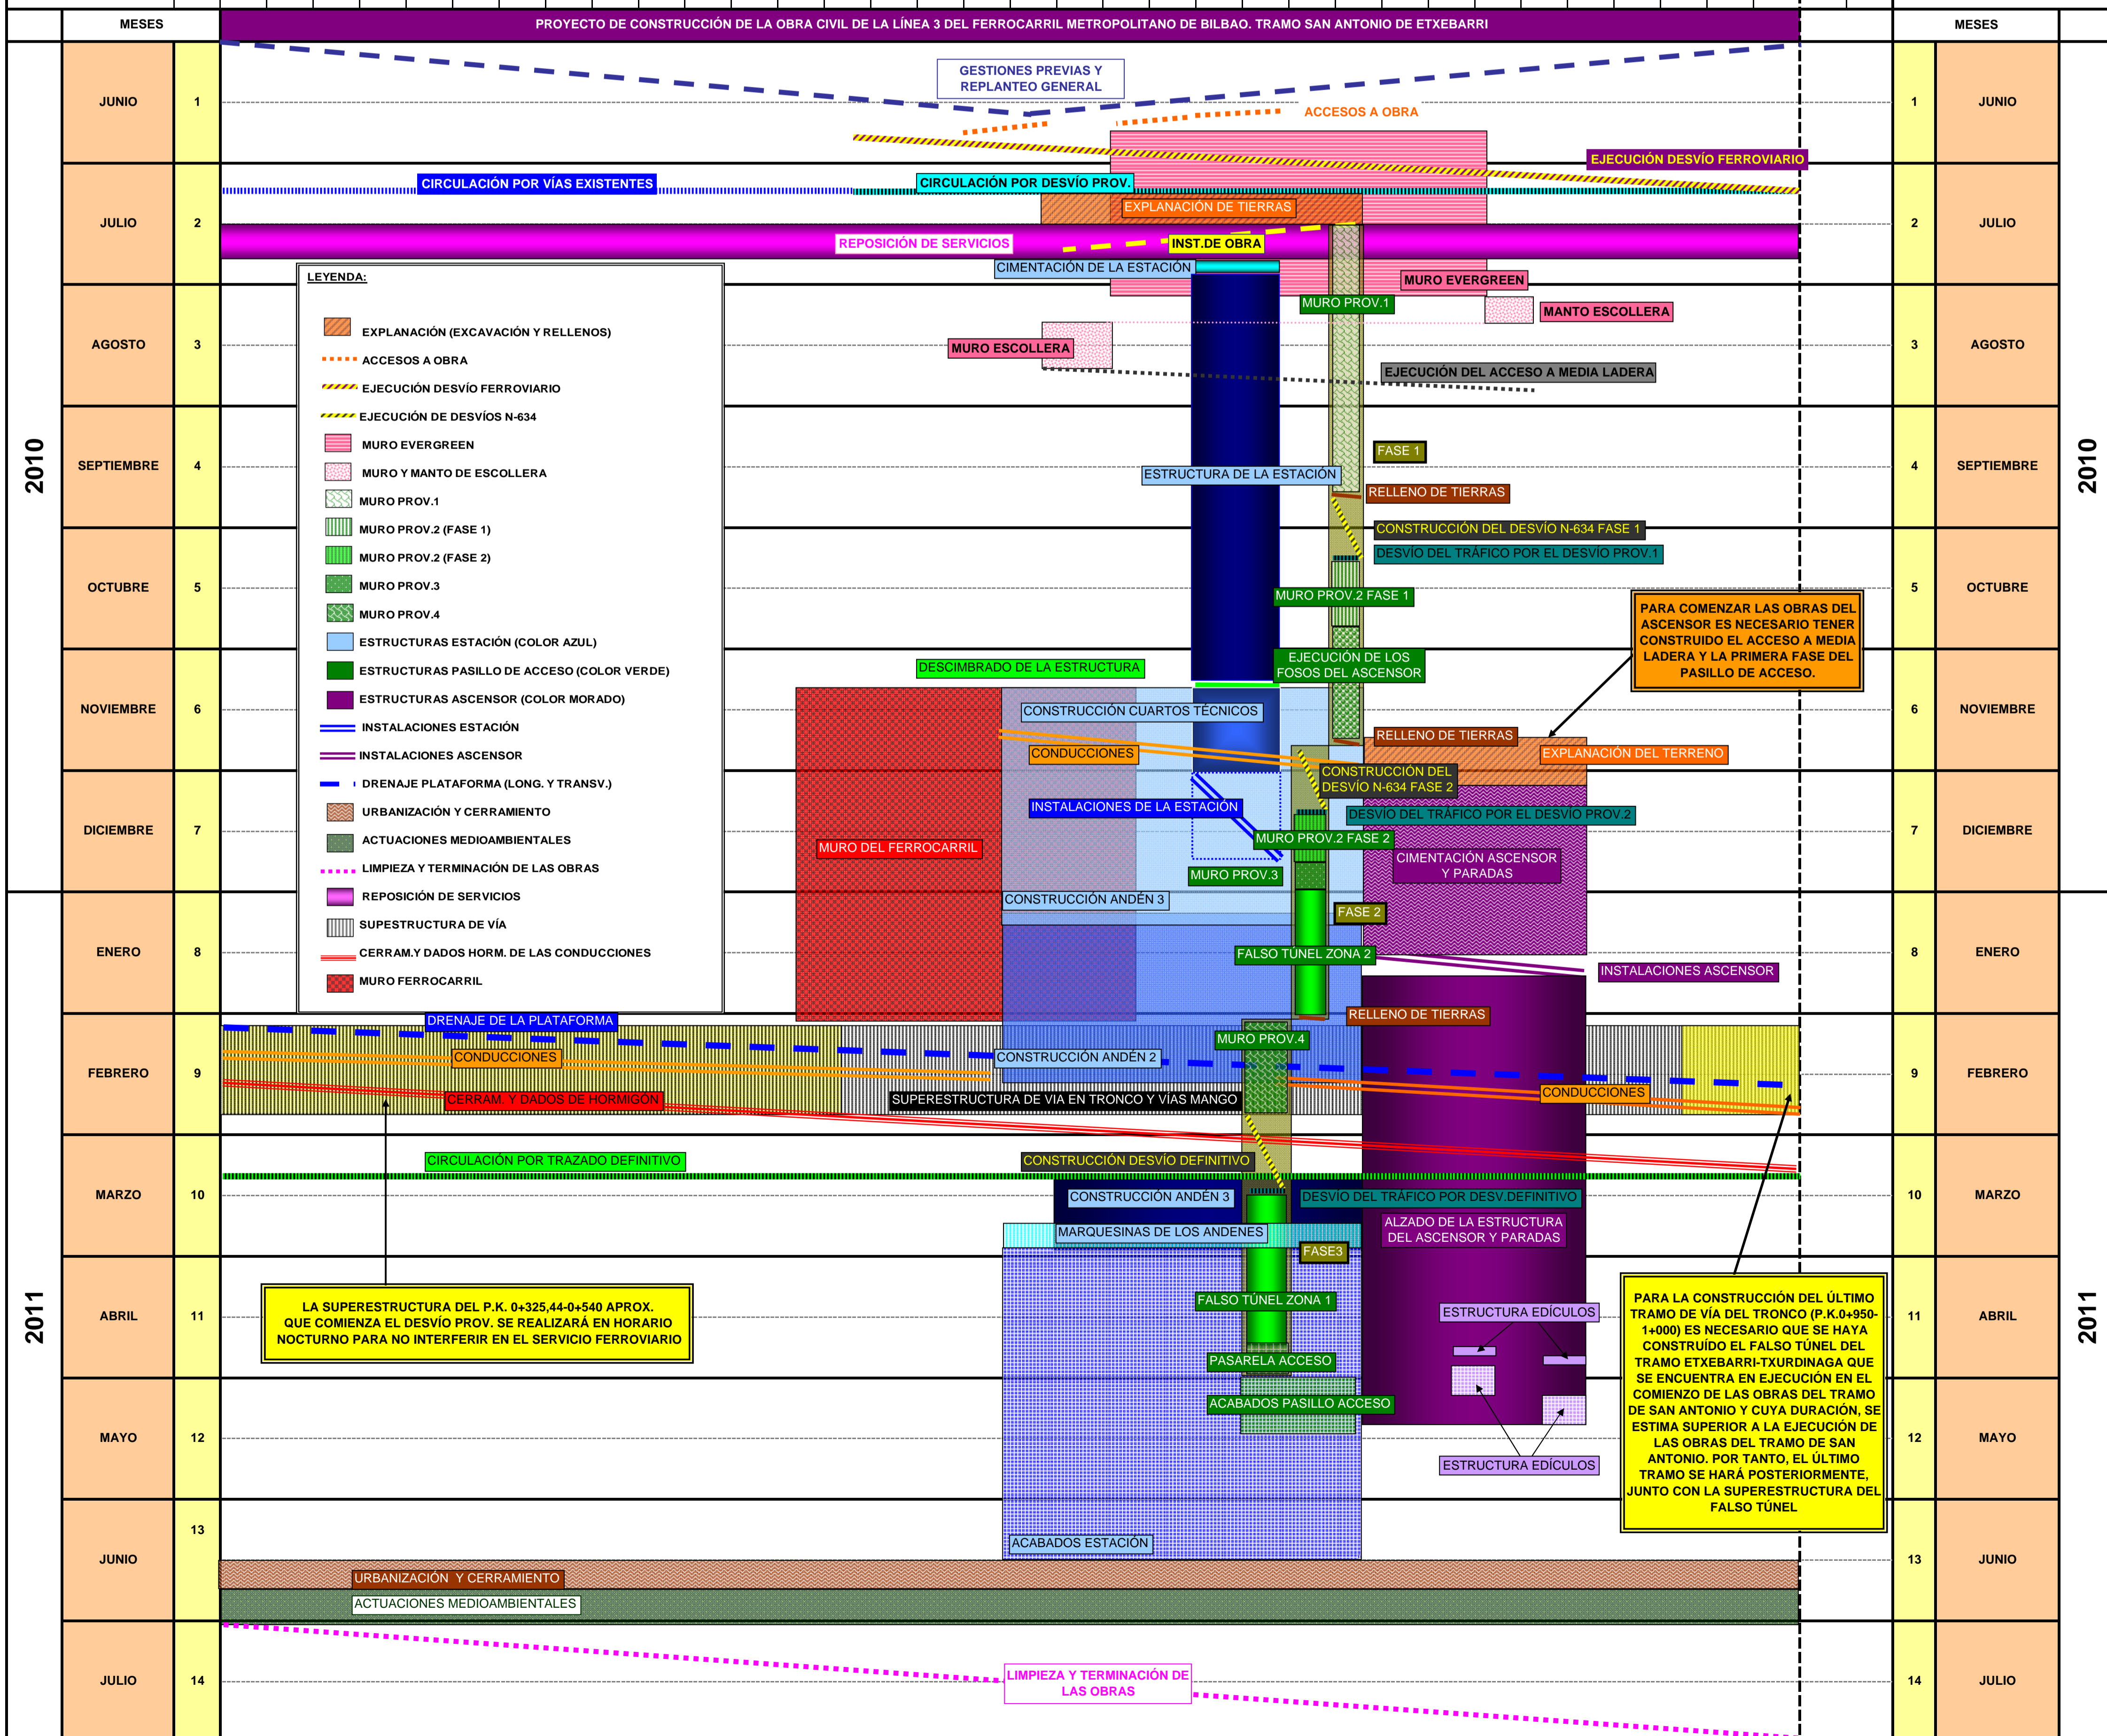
MESES

PROYECTO DE CONSTRUCCIÓN DE LA OBRA CIVIL DE LA LÍNEA 3 DEL FERROCARRIL METROPOLITANO DE BILBAO. TRAMO SAN ANTONIO DE ETXEBARRI

MESES

2010

JUNIO 1
JULIO 2
AGOSTO 3
SEPTIEMBRE 4
OCTUBRE 5
NOVIEMBRE 6
DICIEMBRE 7

2011

ENERO 8
FEBRERO 9
MARZO 10
ABRIL 11
MAYO 12
JUNIO 13
JULIO 14

GESTIONES PREVIAS Y REPLANTEO GENERAL

ACCESOS A OBRA

EJECUCIÓN DESVÍO FERROVIARIO

CIRCULACIÓN POR VÍAS EXISTENTES

CIRCULACIÓN POR DESVÍO PROV.

EXPLANACIÓN DE TIERRAS

REPOSICIÓN DE SERVICIOS

INST.DE OBRA

CIMENTACIÓN DE LA ESTACIÓN

MURO EVERGREEN

MURO PROV.1

MANTO ESCOLLERA

MURO ESCOLLERA

EJECUCIÓN DEL ACCESO A MEDIA LADERA

LEYENDA:

EXPLANACIÓN (EXCAVACIÓN Y RELLENOS)
ACCESOS A OBRA
EJECUCIÓN DESVÍO FERROVIARIO
EJECUCIÓN DE DESVÍOS N-634
MURO EVERGREEN
MURO Y MANTO DE ESCOLLERA
MURO PROV.1
MURO PROV.2 (FASE 1)
MURO PROV.2 (FASE 2)
MURO PROV.3
MURO PROV.4
ESTRUCTURAS ESTACIÓN (COLOR AZUL)
ESTRUCTURAS PASILLO DE ACCESO (COLOR VERDE)
ESTRUCTURAS ASCENSOR (COLOR MORADO)
INSTALACIONES ESTACIÓN
INSTALACIONES ASCENSOR
DRENAJE PLATAFORMA (LONG. Y TRANSV.)
URBANIZACIÓN Y CERRAMIENTO
ACTUACIONES MEDIOAMBIENTALES
LIMPIEZA Y TERMINACIÓN DE LAS OBRAS
REPOSICIÓN DE SERVICIOS
SUPESTRUCTURA DE VÍA
CERRAM.Y DADOS HORM. DE LAS CONDUCCIONES
MURO FERROCARRIL

FASE 1

ESTRUCTURA DE LA ESTACIÓN

RELLENO DE TIERRAS

CONSTRUCCIÓN DEL DESVÍO N-634 FASE 1

DESVÍO DEL TRÁFICO POR EL DESVÍO PROV.1

MURO PROV.2 FASE 1

PARA COMENZAR LAS OBRAS DEL ASCENSOR ES NECESARIO TENER CONSTRUIDO EL ACCESO A MEDIA LADERA Y LA PRIMERA FASE DEL PASILLO DE ACCESO.

DESCIMBRADO DE LA ESTRUCTURA

EJECUCIÓN DE LOS FOSOS DEL ASCENSOR

CONSTRUCCIÓN CUARTOS TÉCNICOS

RELLENO DE TIERRAS

EXPLANACIÓN DEL TERRENO

CONDUCCIONES

CONSTRUCCIÓN DEL DESVÍO N-634 FASE 2

INSTALACIONES DE LA ESTACIÓN

DESVÍO DEL TRÁFICO POR EL DESVÍO PROV.2

MURO PROV.2 FASE 2

MURO DEL FERROCARRIL

CIMENTACIÓN ASCENSOR Y PARADAS

MURO PROV.3

CONSTRUCCIÓN ANDÉN 3

FASE 2

FALSO TÚNEL ZONA 2

INSTALACIONES ASCENSOR

DRENAJE DE LA PLATAFORMA

RELLENO DE TIERRAS

MURO PROV.4

CONDUCCIONES

CONSTRUCCIÓN ANDÉN 2

CONDUCCIONES

CERRAM. Y DADOS DE HORMIGÓN

SUPERESTRUCTURA DE VIA EN TRONCO Y VÍAS MANGO

CIRCULACIÓN POR TRAZADO DEFINITIVO

CONSTRUCCIÓN DESVÍO DEFINITIVO

CONSTRUCCIÓN ANDÉN 3

DESVÍO DEL TRÁFICO POR DESV.DEFINITIVO

ALZADO DE LA ESTRUCTURA DEL ASCENSOR Y PARADAS

MARQUESINAS DE LOS ANDENES

FASE3

LA SUPERESTRUCTURA DEL P.K. 0+325,44-0+540 APROX. QUE COMIENZA EL DESVÍO PROV. SE REALIZARÁ EN HORARIO NOCTURNO PARA NO INTERFERIR EN EL SERVICIO FERROVIARIO

FALSO TÚNEL ZONA 1

ESTRUCTURA EDÍCULOS

PARA LA CONSTRUCCIÓN DEL ÚLTIMO TRAMO DE VÍA DEL TRONCO (P.K.0+950-1+000) ES NECESARIO QUE SE HAYA CONSTRUÍDO EL FALSO TÚNEL DEL TRAMO ETXEBARRI-TXURDINAGA QUE SE ENCUENTRA EN EJECUCIÓN EN EL COMIENZO DE LAS OBRAS DEL TRAMO DE SAN ANTONIO Y CUYA DURACIÓN, SE ESTIMA SUPERIOR A LA EJECUCIÓN DE LAS OBRAS DEL TRAMO DE SAN ANTONIO. POR TANTO, EL ÚLTIMO TRAMO SE HARÁ POSTERIORMENTE, JUNTO CON LA SUPERESTRUCTURA DEL FALSO TÚNEL

PASARELA ACCESO

ACABADOS PASILLO ACCESO

ESTRUCTURA EDÍCULOS

ACABADOS ESTACIÓN

URBANIZACIÓN Y CERRAMIENTO

ACTUACIONES MEDIOAMBIENTALES

LIMPIEZA Y TERMINACIÓN DE LAS OBRAS